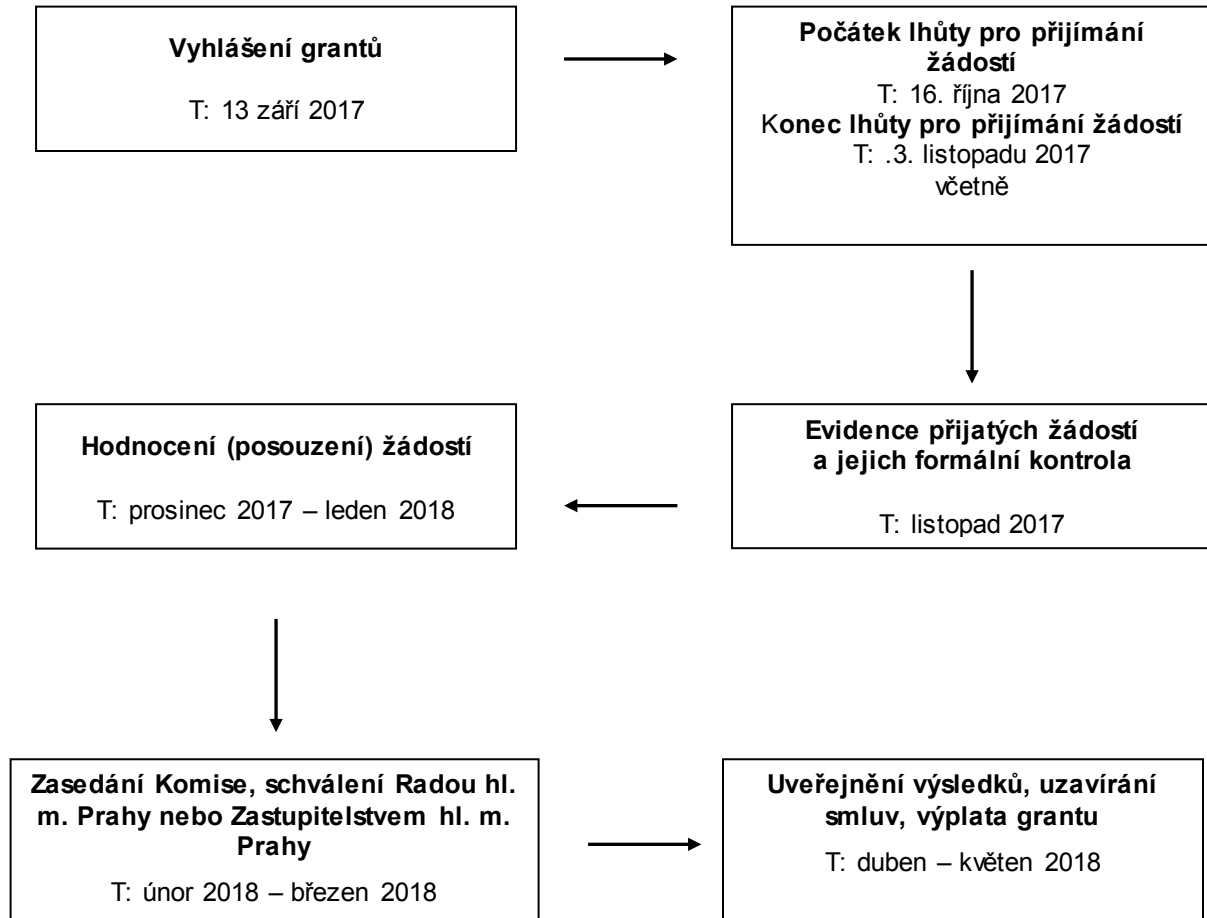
**Vyhlášení grantů**

T: 13 září 2017

**Počátek lhůty pro přijímání žádostí**

T: 16. října 2017

**Konec lhůty pro přijímání žádostí**

T: .3. listopadu 2017 včetně

**Evidence přijatých žádostí a jejich formální kontrola**

T: listopad 2017

**Hodnocení (posouzení) žádostí**

T: prosinec 2017 – leden 2018

**Zasedání Komise, schválení Radou hl. m. Prahy nebo Zastupitelstvem hl. m. Prahy**

T: únor 2018 – březen 2018

**Uveřejnění výsledků, uzavírání smluv, výplata grantu**

T: duben – květen 2018